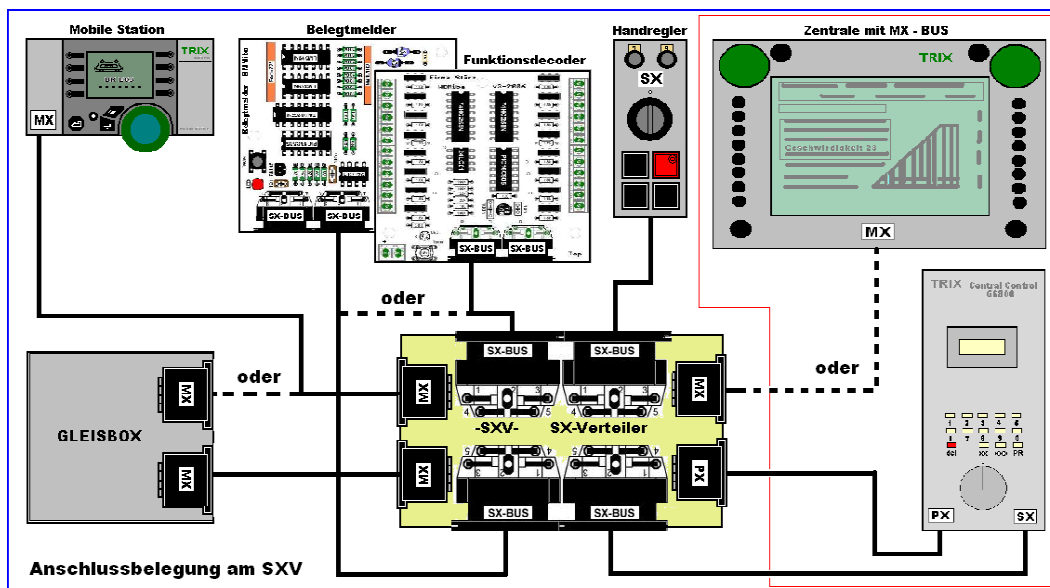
Mobile Station

TRIX

MX

Belegtmelder

Funktionsdecoder

Handregler

SX

Zentrale mit MX - BUS

TRIX

Geschwindigkeit 23

MX

SX-BUS

SX-BUS

SX-BUS

SX-BUS

oder

TRIX Central Control 66800

SX-BUS

SX-BUS

MX

MX

oder

oder

MX

GLEISBOX

-SXV-

SX-Verteiler

MX

MX

PX

1 2 3 4 5

1 2 3 4 5

SX-BUS

SX-BUS

PX

SX

Anschlussbelegung am SXV